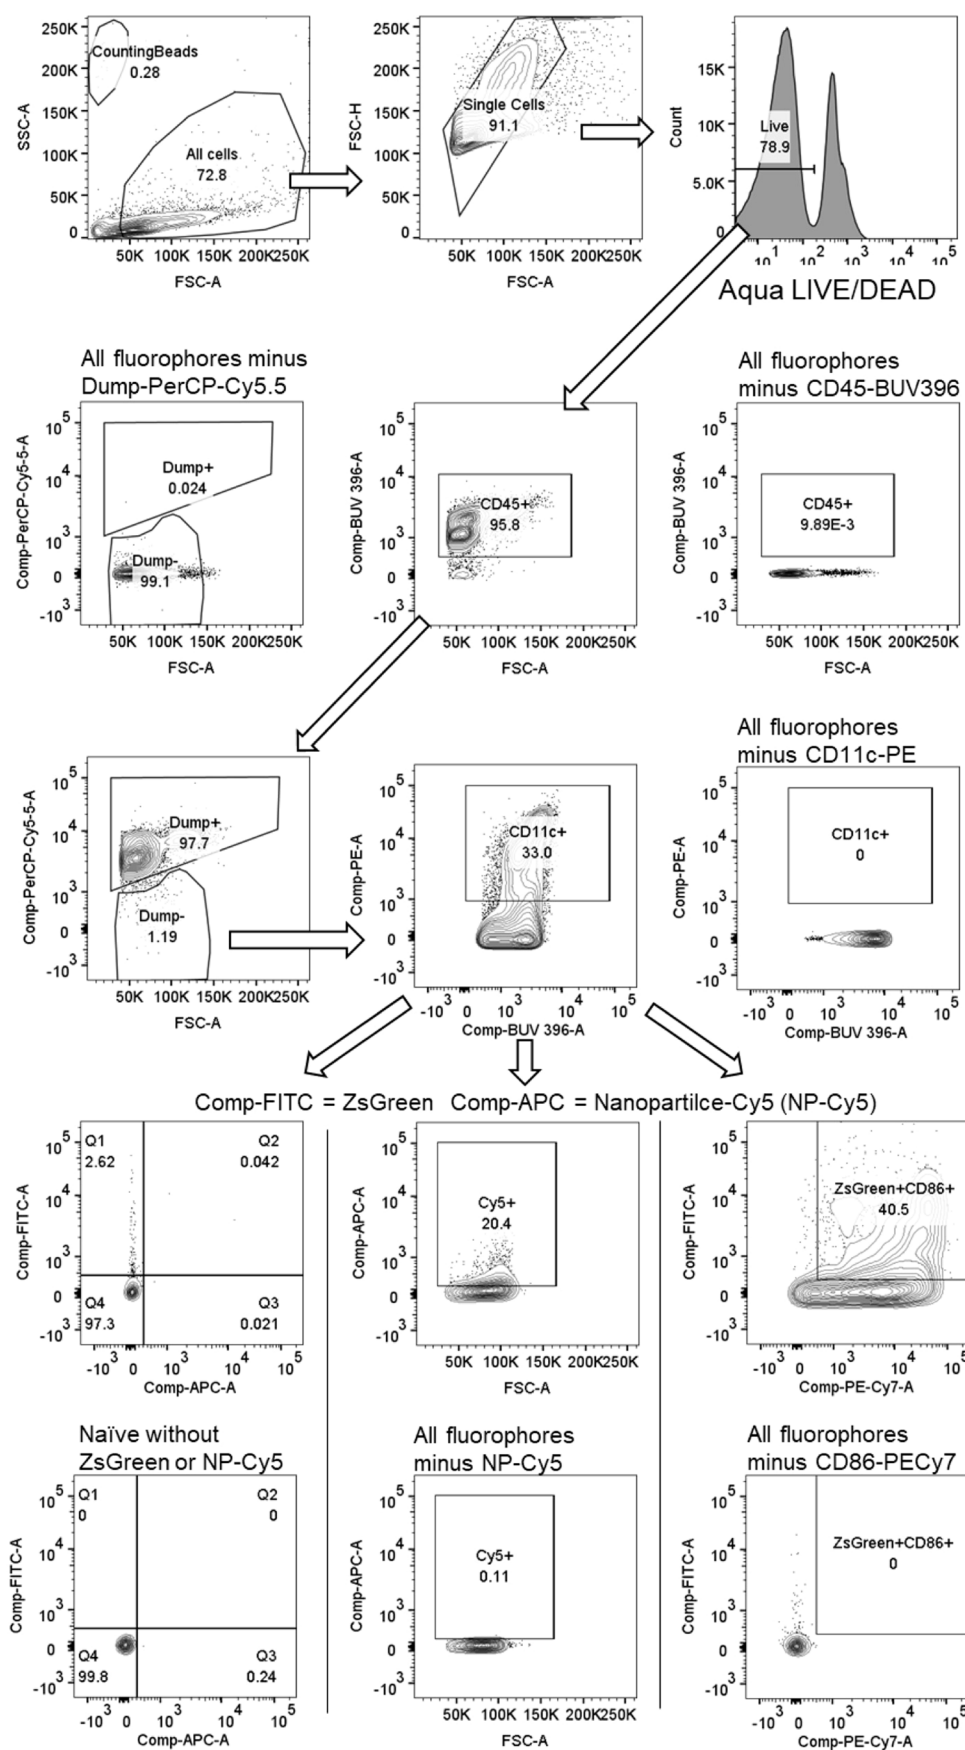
250K
200K
150K
100K
50K
0
SSC-A
CountingBeads
0.28
All cells
72.8
50K 100K 150K 200K 250K
FSC-A

250K
200K
150K
100K
50K
0
FSC-H
Single Cells
91.1
50K 100K 150K 200K 250K
FSC-A

15K
10K
5.0K
0
Count
Live
78.9
$10^1$ $10^2$ $10^3$ $10^4$ $10^5$
Aqua LIVE/DEAD

All fluorophores minus Dump-PerCP-Cy5.5
$10^5$
$10^4$
$10^3$
0
$-10^3$
Comp-PerCP-Cy5-5-A
Dump+
0.024
Dump-
99.1
50K 100K 150K 200K 250K
FSC-A

$10^5$
$10^4$
$10^3$
0
$-10^3$
Comp-BUV 396-A
CD45+
95.8
50K 100K 150K 200K 250K
FSC-A

All fluorophores minus CD45-BUV396
$10^5$
$10^4$
$10^3$
0
$-10^3$
Comp-BUV 396-A
CD45+
9.89E-3
50K 100K 150K 200K 250K
FSC-A

$10^5$
$10^4$
$10^3$
0
$-10^3$
Comp-PerCP-Cy5-5-A
Dump+
97.7
Dump-
1.19
50K 100K 150K 200K 250K
FSC-A

$10^5$
$10^4$
$10^3$
0
$-10^3$
Comp-PE-A
CD11c+
33.0
$-10^3$ 0 $10^3$ $10^4$ $10^5$
Comp-BUV 396-A

All fluorophores minus CD11c-PE
$10^5$
$10^4$
$10^3$
0
$-10^3$
Comp-PE-A
CD11c+
0
$-10^3$ 0 $10^3$ $10^4$ $10^5$
Comp-BUV 396-A

Comp-FITC = ZsGreen Comp-APC = Nanopartilce-Cy5 (NP-Cy5)

$10^5$
$10^4$
$10^3$
0
$-10^3$
Comp-FITC-A
Q1
2.62
Q2
0.042
Q4
97.3
Q3
0.021
$-10^3$ 0 $10^3$ $10^4$ $10^5$
Comp-APC-A

$10^5$
$10^4$
$10^3$
0
$-10^3$
Comp-APC-A
Cy5+
20.4
50K 100K 150K 200K 250K
FSC-A

$10^5$
$10^4$
$10^3$
0
$-10^3$
Comp-FITC-A
ZsGreen+CD86+
40.5
$-10^3$ 0 $10^3$ $10^4$ $10^5$
Comp-PE-Cy7-A

Naïve without ZsGreen or NP-Cy5
$10^5$
$10^4$
$10^3$
0
$-10^3$
Comp-FITC-A
Q1
0
Q2
0
Q4
99.8
Q3
0.24
$-10^3$ 0 $10^3$ $10^4$ $10^5$
Comp-APC-A

All fluorophores minus NP-Cy5
$10^5$
$10^4$
$10^3$
0
$-10^3$
Comp-APC-A
Cy5+
0.11
50K 100K 150K 200K 250K
FSC-A

All fluorophores minus CD86-PECy7
$10^5$
$10^4$
$10^3$
0
$-10^3$
Comp-FITC-A
ZsGreen+CD86+
0
$-10^3$ 0 $10^3$ $10^4$ $10^5$
Comp-PE-Cy7-A